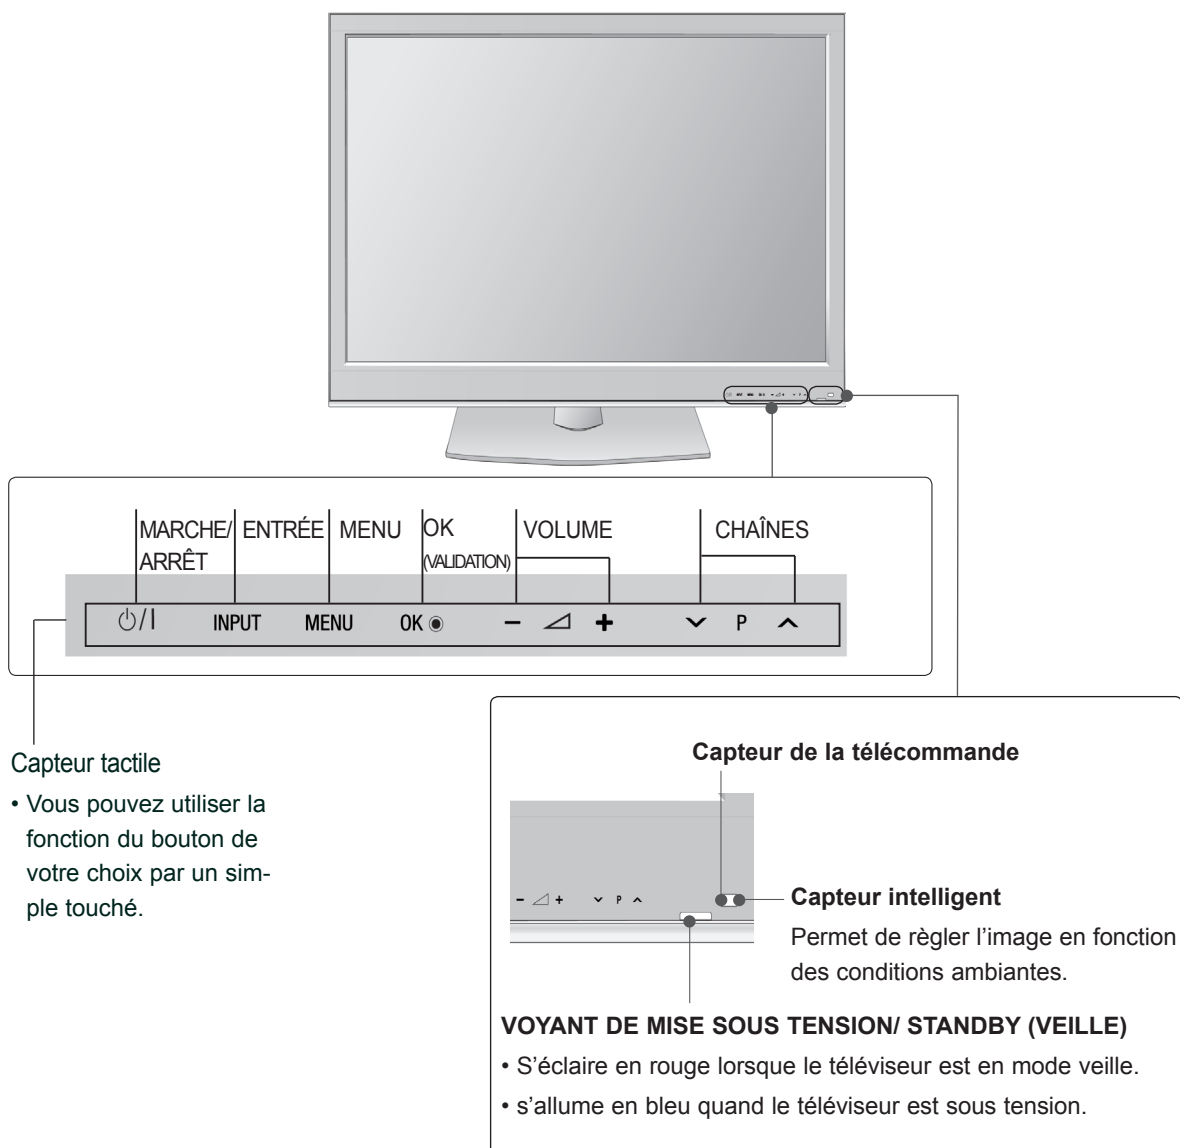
MARCHE/ ARRÊT
ENTRÉE
MENU
OK (VALIDATION)
VOLUME
CHAÎNES

$\circlearrowleft$/I INPUT MENU OK ◉ – ◺ + ⌄ P ⌃

Capteur tactile
• Vous pouvez utiliser la fonction du bouton de votre choix par un simple touché.

Capteur de la télécommande

– ◺ + ⌄ P ⌃

Capteur intelligent
Permet de règler l'image en fonction des conditions ambiantes.

VOYANT DE MISE SOUS TENSION/ STANDBY (VEILLE)
• S'éclaire en rouge lorsque le téléviseur est en mode veille.
• s'allume en bleu quand le téléviseur est sous tension.